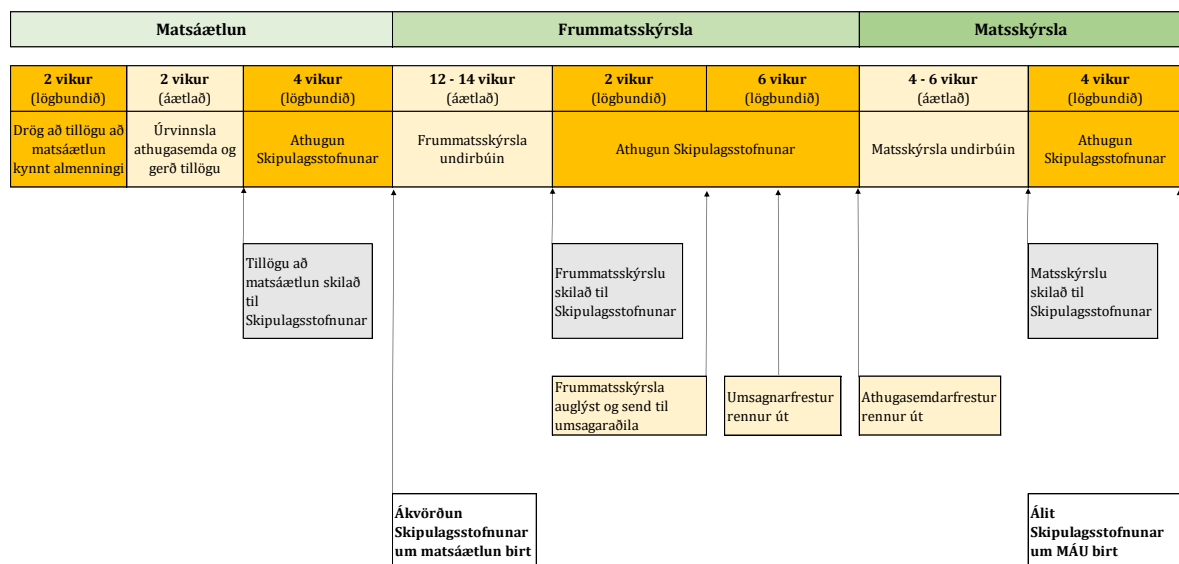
| Matsáætlun | Frummatsskýrsla | Matsskýrsla |
|---|---|---|

| 2 vikur (lögbundið) | 2 vikur (áætlað) | 4 vikur (lögbundið) | 12 - 14 vikur (áætlað) | 2 vikur (lögbundið) | 6 vikur (lögbundið) | 4 - 6 vikur (áætlað) | 4 vikur (lögbundið) |
|---|---|---|---|---|---|---|---|
| Drög að tillögu að matsáætlun kynnt almenningi | Úrvinnsla athugasemda og gerð tillögu | Athugun Skipulagsstofnunar | Frummatsskýrsla undirbúin | Athugun Skipulagsstofnunar | | Matsskýrsla undirbúin | Athugun Skipulagsstofnunar |

Tillögu að matsáætlun skilað til Skipulagsstofnunar

Frummatsskýrslu skilað til Skipulagsstofnunar

Matsskýrslu skilað til Skipulagsstofnunar

Frummatsskýrsla auglýst og send til umsagaraðila

Umsagnarfrestur rennur út

Athugasemdarfrestur rennur út

Ákvörðun Skipulagsstofnunar um matsáætlun birt

Álit Skipulagsstofnunar um MÁU birt